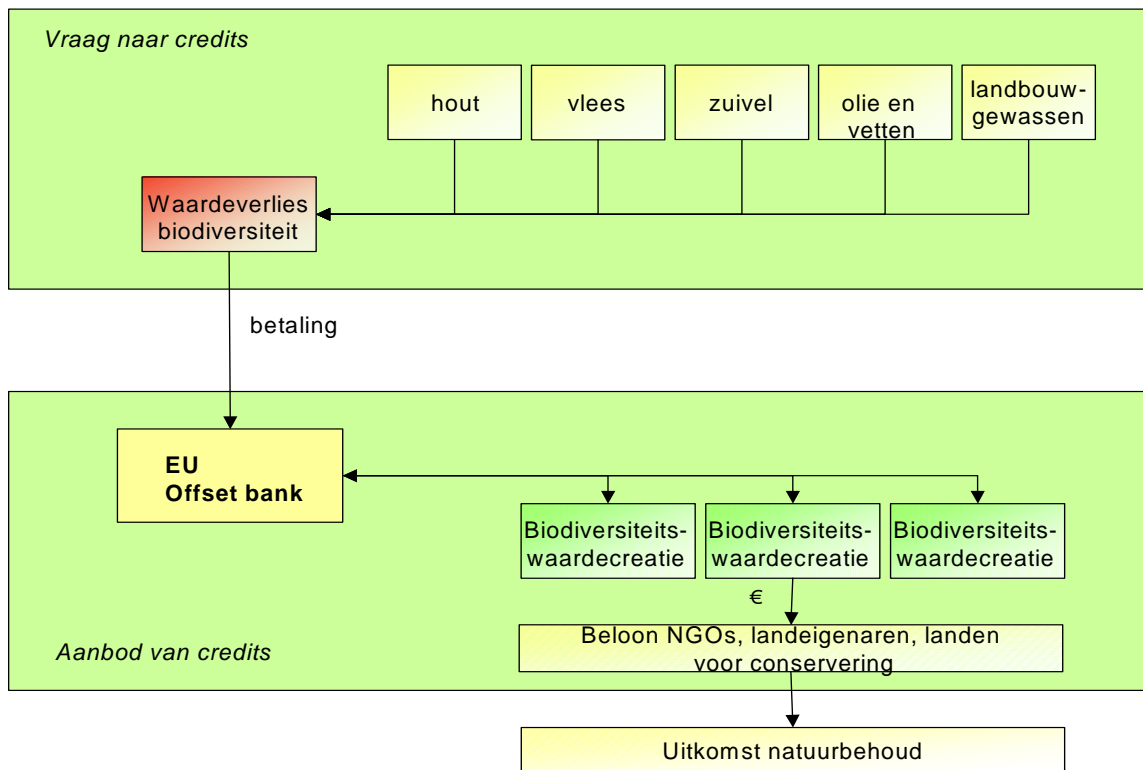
Vraag naar credits

hout

vlees

zuivel

olie en vetten

landbouwgewassen

Waardeverlies biodiversiteit

betaling

EU
Offset bank

Biodiversiteitswaardecreatie

Biodiversiteitswaardecreatie

Biodiversiteitswaardecreatie

€

Beloon NGOs, landeigenaren, landen voor conservering

Aanbod van credits

Uitkomst natuurbehoud